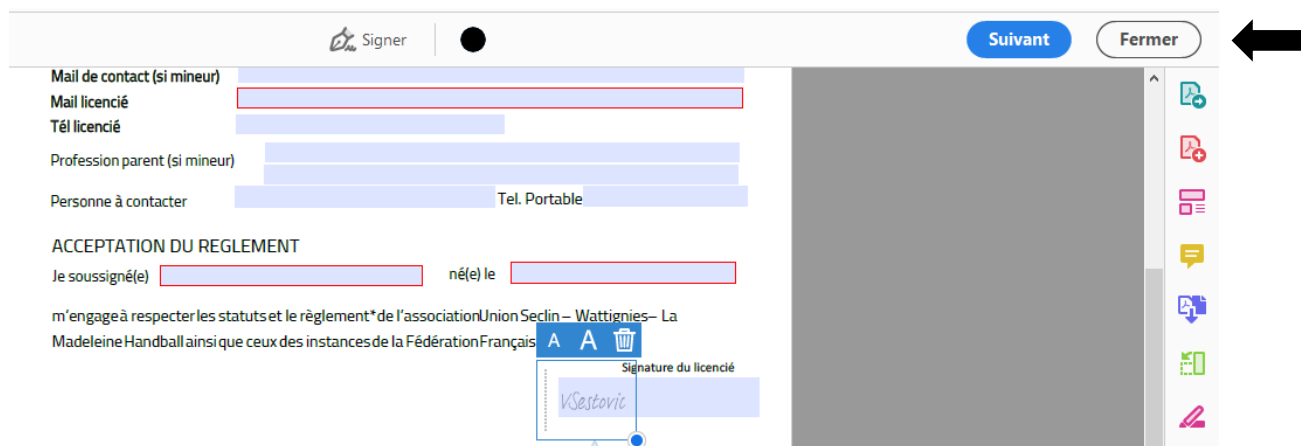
Signer

Suivant

Fermer

Mail de contact (si mineur)

Mail licencié

Tél licencié

Profession parent (si mineur)

Personne à contacter

Tel. Portable

ACCEPTATION DU REGLEMENT

Je soussigné(e)

né(e) le

m'engage à respecter les statuts et le règlement* de l'association Union Seclin – Wattignies – La Madeleine Handball ainsi que ceux des instances de la Fédération Français

A A

Signature du licencié

VSestovic